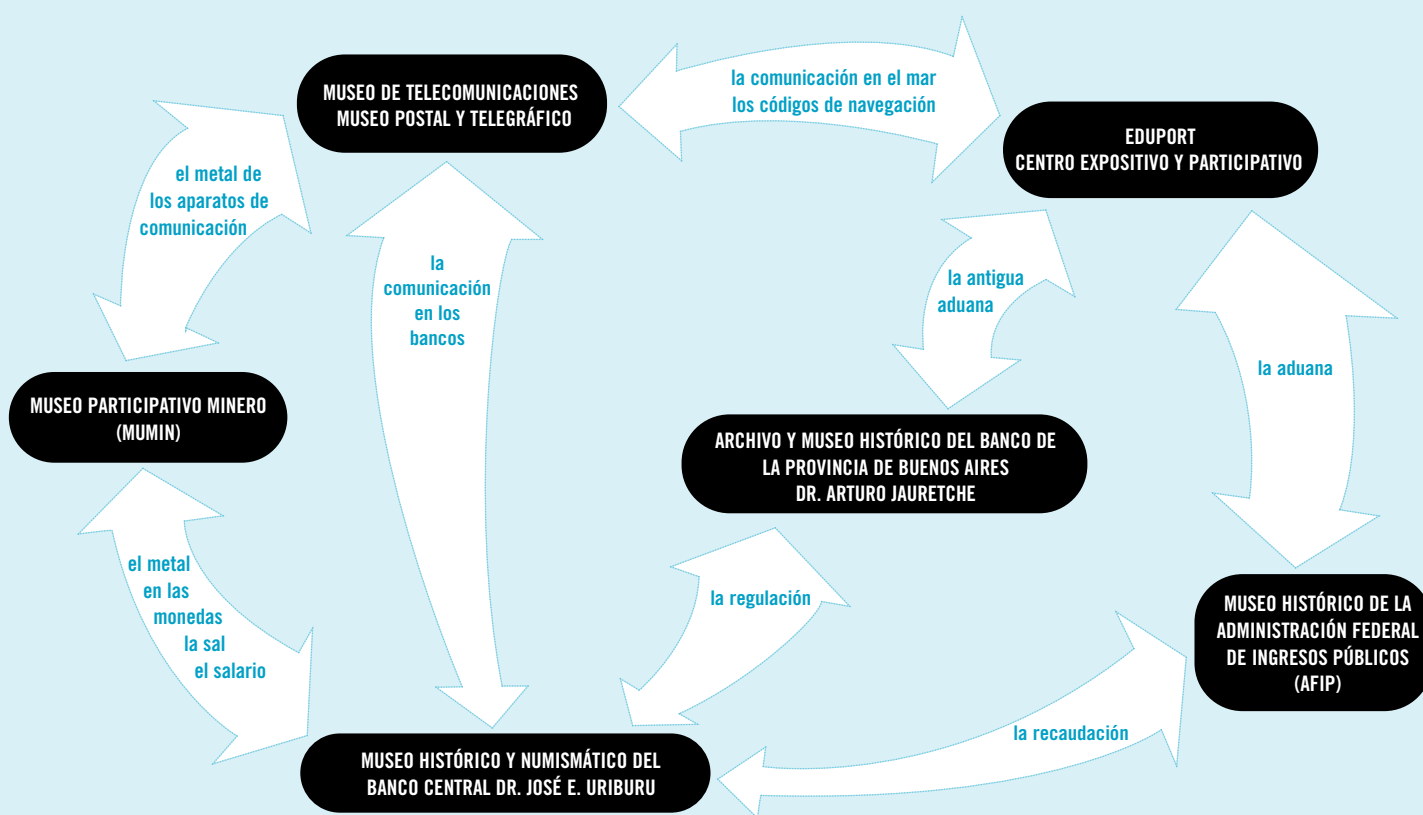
MUSEO DE TELECOMUNICACIONES
MUSEO POSTAL Y TELEGRÁFICO

la comunicación en el mar
los códigos de navegación

EDUPORT
CENTRO EXPOSITIVO Y PARTICIPATIVO

el metal de
los aparatos de
comunicación

la
comunicación
en los
bancos

la antigua
aduana

la aduana

MUSEO PARTICIPATIVO MINERO
(MUMIN)

ARCHIVO Y MUSEO HISTÓRICO DEL BANCO DE
LA PROVINCIA DE BUENOS AIRES
DR. ARTURO JAURETCHE

el metal
en las
monedas
la sal
el salario

la regulación

MUSEO HISTÓRICO DE LA
ADMINISTRACIÓN FEDERAL
DE INGRESOS PÚBLICOS
(AFIP)

la recaudación

MUSEO HISTÓRICO Y NUMISMÁTICO DEL
BANCO CENTRAL DR. JOSÉ E. URIBURU